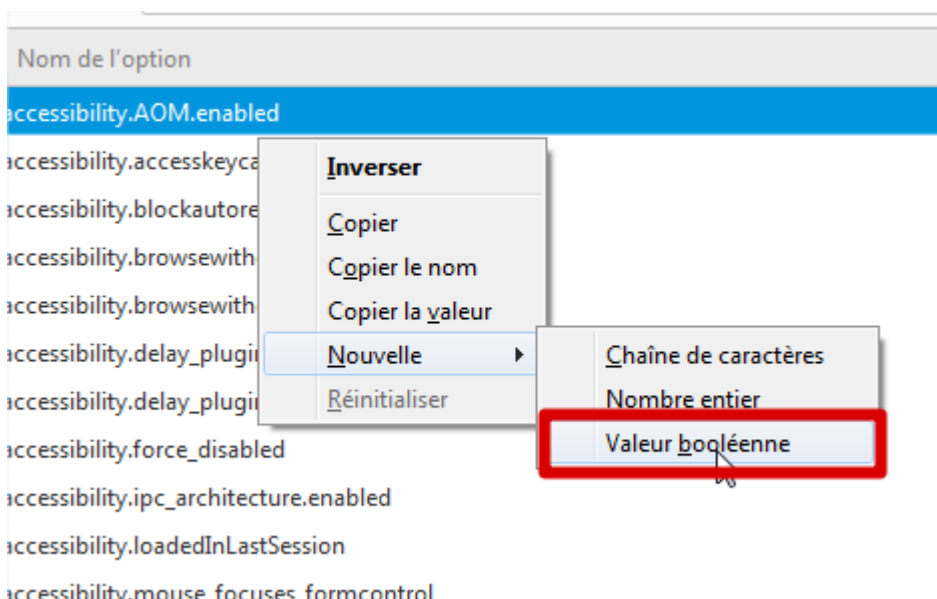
Nom de l'option

accessibility.AOM.enabled

accessibility.accesskeyca

accessibility.blockautore

accessibility.browsewith

accessibility.browsewith

accessibility.delay_plugi

accessibility.delay_plugi

accessibility.force_disabled

accessibility.ipc_architecture.enabled

accessibility.loadedInLastSession

accessibility.mouse_focuses_formcontrol

Inverser

Copier

Copier le nom

Copier la valeur

Nouvelle

Réinitialiser

Chaîne de caractères

Nombre entier

Valeur booléenne